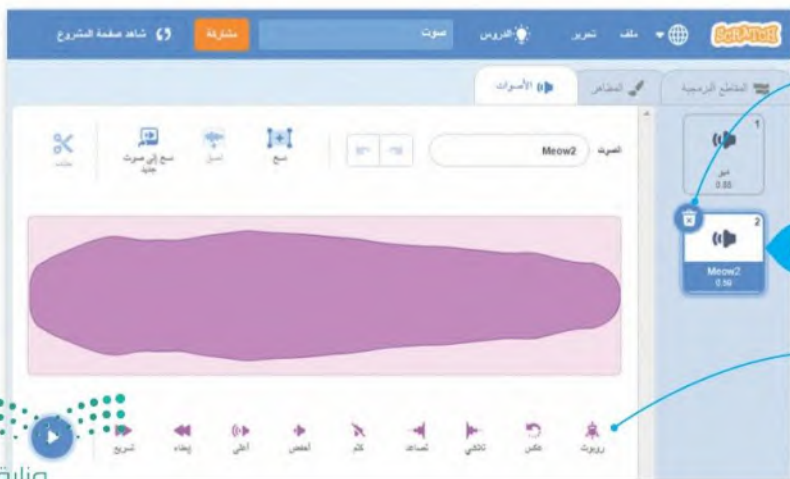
SCRATCH ملف تحرير الدروس صوت مشاركة شاهد صفحة المشروع

المقاطع البرمجية المظاهر الأصوات

1
مياو
0.85

2
Meow2
0.59

الصوت Meow2

نسخ لصق نسخ إلى صوت جديد حذف

روبوت عكس تلاشي تصاعد كتم أخفض أعلى إبطاء تسريع